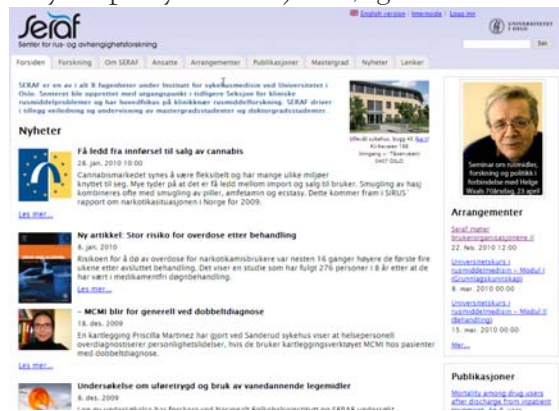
SERAF
Senter for rus- og avhengighetsforskning

English version | Intranett | Logg inn

UNIVERSITETET I OSLO

Søk

Forsiden | Forskning | Om SERAF | Ansatte | Arrangementer | Publikasjoner | Mastergrad | Nyheter | Lenker

SERAF er en av i alt 8 fagenheter under Institutt for sykehusmedisin ved Universitetet i Oslo. Senteret ble opprettet med utgangspunkt i tidligere Seksjon for kliniske rusmiddelproblemer og har hovedfokus på klinikknær rusmiddelforskning. SERAF driver i tillegg veiledning og undervisning av mastergradsstudenter og doktorgradsstudenter.

Ullevål sykehus, bygg 45 Kart
Kirkeveien 166
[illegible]
0407 OSLO

Nyheter

Få ledd fra innførsel til salg av cannabis
26. jan. 2010 10:00
Cannabismarkedet synes å være fleksibelt og har mange ulike miljøer knyttet til seg. Mye tyder på at det er få ledd mellom import og salg til bruker. Smugling av hasj kombineres ofte med smugling av piller, amfetamin og ecstasy. Dette kommer fram i SIRUS' rapport om narkotikasituasjonen i Norge for 2009.
Les mer...

Ny artikkel: Stor risiko for overdose etter behandling
8. jan. 2010
Risikoen for å dø av overdose for narkotikamisbrukere var nesten 16 ganger høyere de første fire ukene etter avsluttet behandling. Det viser en studie som har fulgt 276 personer i 8 år etter at de har vært i medikamentfri døgnbehandling.
Les mer...

- MCMI blir for generell ved dobbeltdiagnose
18. des. 2009
Ny kartlegging Priscilla Martinez har gjort ved Sanderud sykehus viser at helsepersonell overdiagnostiserer personlighetslidelser, hvis de bruker kartleggingsverktøyet MCMI hos pasienter med dobbeltdiagnose.
Les mer...

Undersøkelse om uføretrygd og bruk av vanedannende legemidler
6. des. 2009
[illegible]

Seminar om rusmidler, forskning og politikk i forbindelse med Helge Waal's 70årsdag 29 april

Arrangementer
Seraf møter brukerorganisasjonene II
22. feb. 2010 12:00
Universitetskurs i rusmiddelmedisin - Modul I (Grunnlagskunnskap)
8. mar. 2010 00:00
Universitetskurs i rusmiddelmedisin - Modul II (Behandling)
15. mar. 2010 00:00
Mer...

Publikasjoner
Mortality among drug users after discharge from inpatient treatment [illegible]